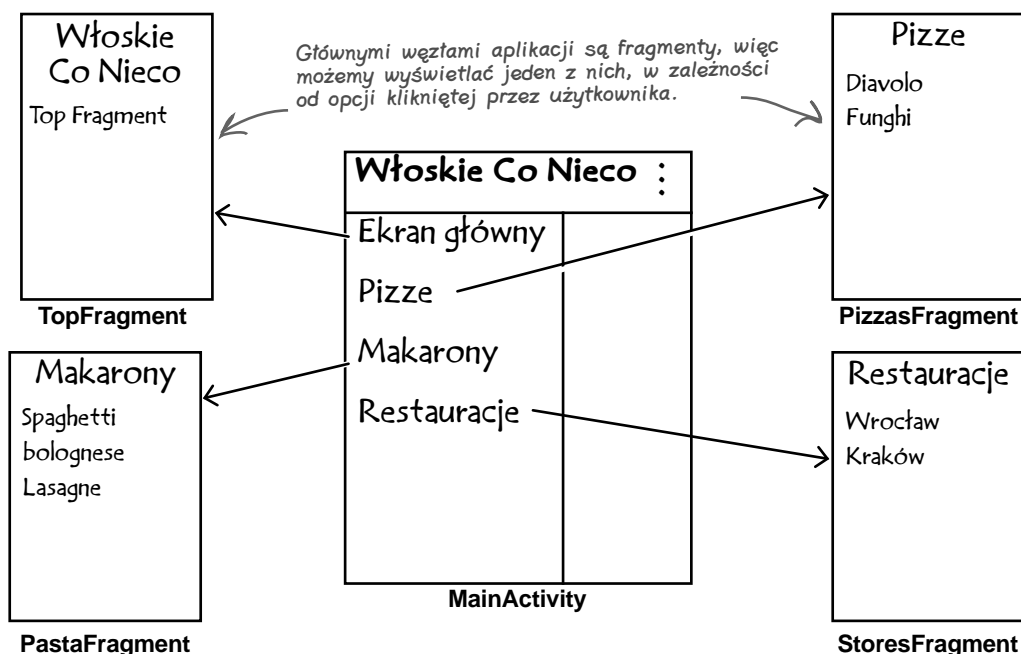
Włoskie Co Nieco

Top Fragment

TopFragment

Głównymi węzłami aplikacji są fragmenty, więc możemy wyświetlać jeden z nich, w zależności od opcji klikniętej przez użytkownika.

Pizze

Diavolo

Funghi

PizzasFragment

Włoskie Co Nieco ⋮

Ekran główny

Pizze

Makarony

Restauracje

MainActivity

Makarony

Spaghetti bolognese

Lasagne

PastaFragment

Restauracje

Wrocław

Kraków

StoresFragment